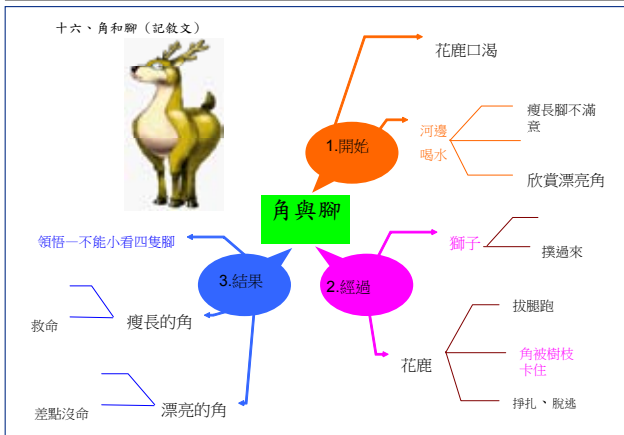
十六、角和腳（記敘文）

角與腳

1.開始

花鹿口渴

河邊喝水

瘦長腳不滿意

欣賞漂亮角

2.經過

獅子

撲過來

花鹿

拔腿跑

角被樹枝卡住

掙扎、脫逃

3.結果

領悟一不能小看四隻腳

瘦長的角

救命

漂亮的角

差點沒命